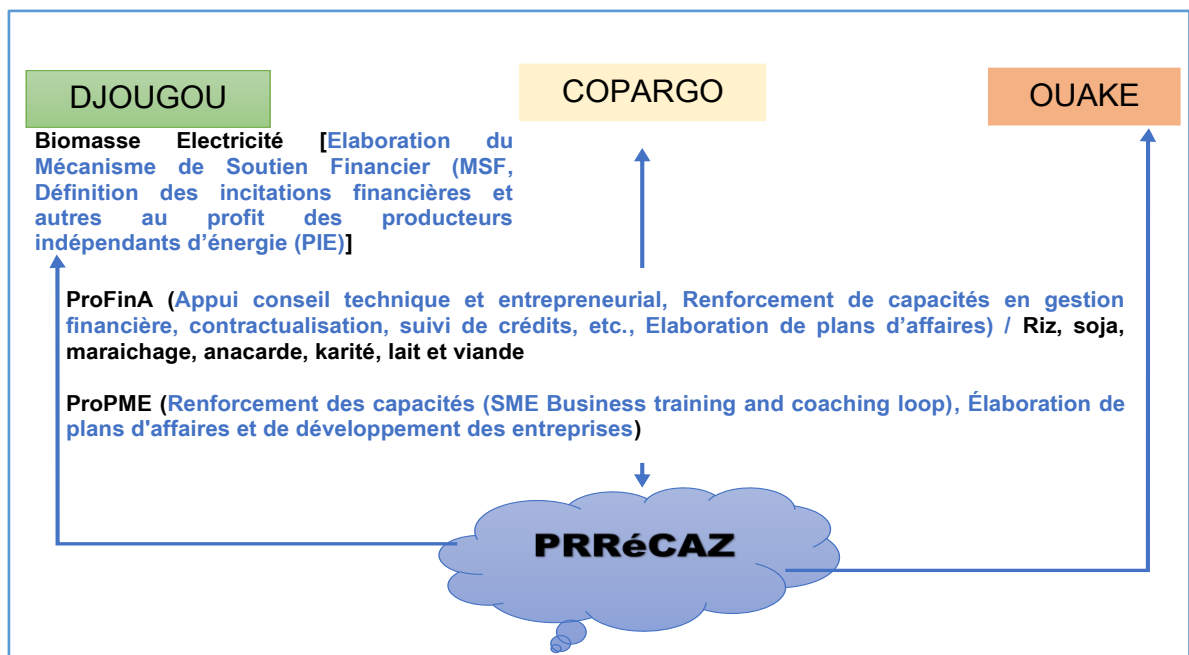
DJOUGOU

COPARGO

OUAKE

Biomasse Electricité [Elaboration du Mécanisme de Soutien Financier (MSF, Définition des incitations financières et autres au profit des producteurs indépendants d'énergie (PIE)]

ProFinA (Appui conseil technique et entrepreneurial, Renforcement de capacités en gestion financière, contractualisation, suivi de crédits, etc., Elaboration de plans d'affaires) / Riz, soja, maraichage, anacarde, karité, lait et viande

ProPME (Renforcement des capacités (SME Business training and coaching loop), Élaboration de plans d'affaires et de développement des entreprises)

PRRéCAZ